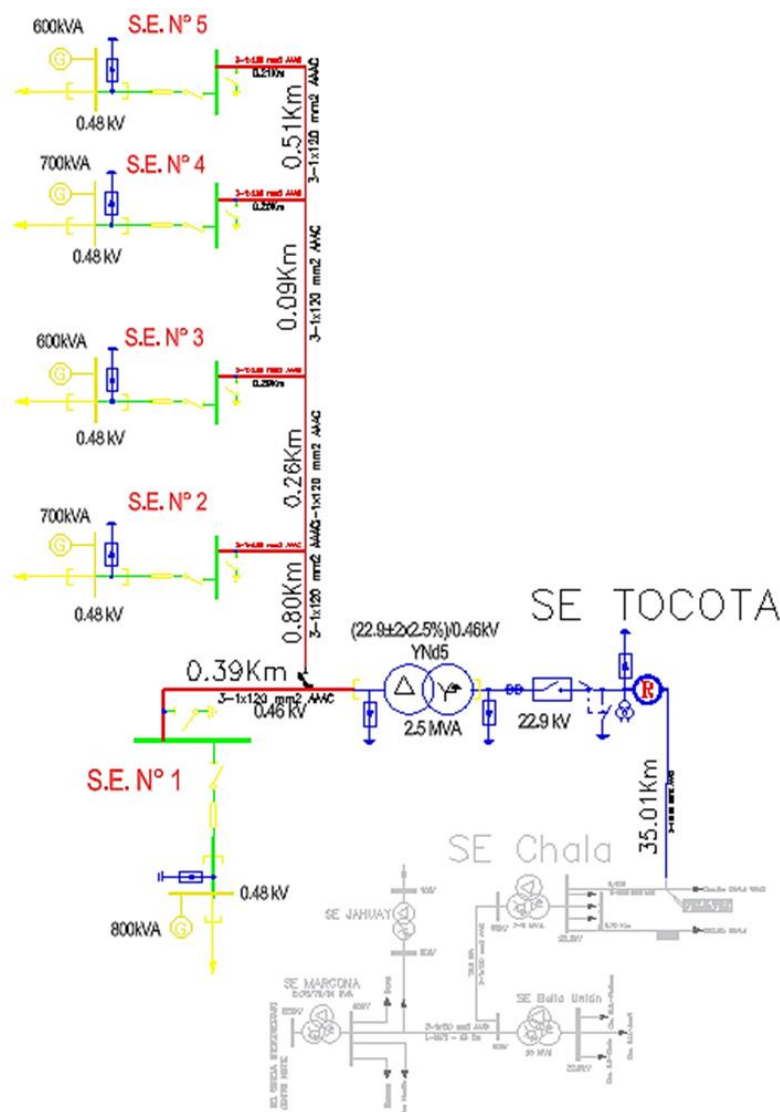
600kVA
S.E. N° 5
3-1x120 mm2 AAAC
0.21Km
0.48 kV
0.51Km
3-1x120 mm2 AAAC

700kVA
S.E. N° 4
3-1x120 mm2 AAAC
0.22Km
0.48 kV
0.09Km
3-1x120 mm2 AAAC

600kVA
S.E. N° 3
3-1x120 mm2 AAAC
0.25Km
0.48 kV
0.26Km
3-1x120 mm2 AAAC

700kVA
S.E. N° 2
3-1x120 mm2 AAAC
0.48 kV
0.80Km
3-1x120 mm2 AAAC

SE TOCOTA
(22.9±2x2.5%)/0.46kV
YNd5
0.39Km
3-1x120 mm2 AAAC
0.46 kV
2.5 MVA
22.9 kV
S.E. N° 1
35.01Km
0.48 kV
800kVA
SE Chala
SE JAHUAY
SE MARCONA
SE Bella Unión
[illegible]